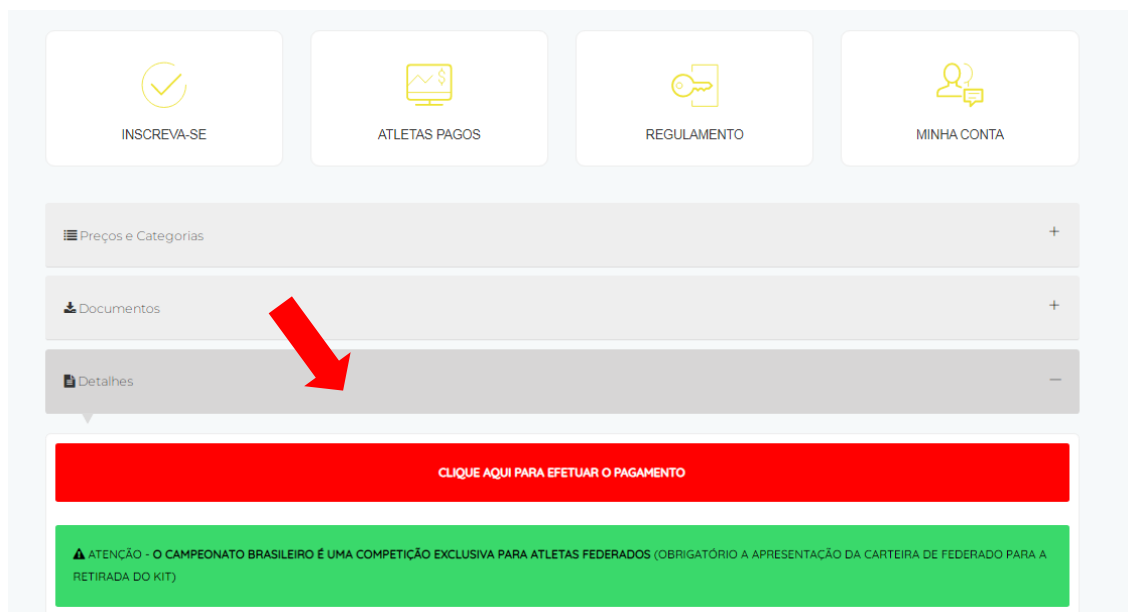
INSCREVA-SE

ATLETAS PAGOS

REGULAMENTO

MINHA CONTA

Preços e Categorias +

Documentos +

Detalhes −

CLIQUE AQUI PARA EFETUAR O PAGAMENTO

ATENÇÃO - O CAMPEONATO BRASILEIRO É UMA COMPETIÇÃO EXCLUSIVA PARA ATLETAS FEDERADOS (OBRIGATÓRIO A APRESENTAÇÃO DA CARTEIRA DE FEDERADO PARA A RETIRADA DO KIT)